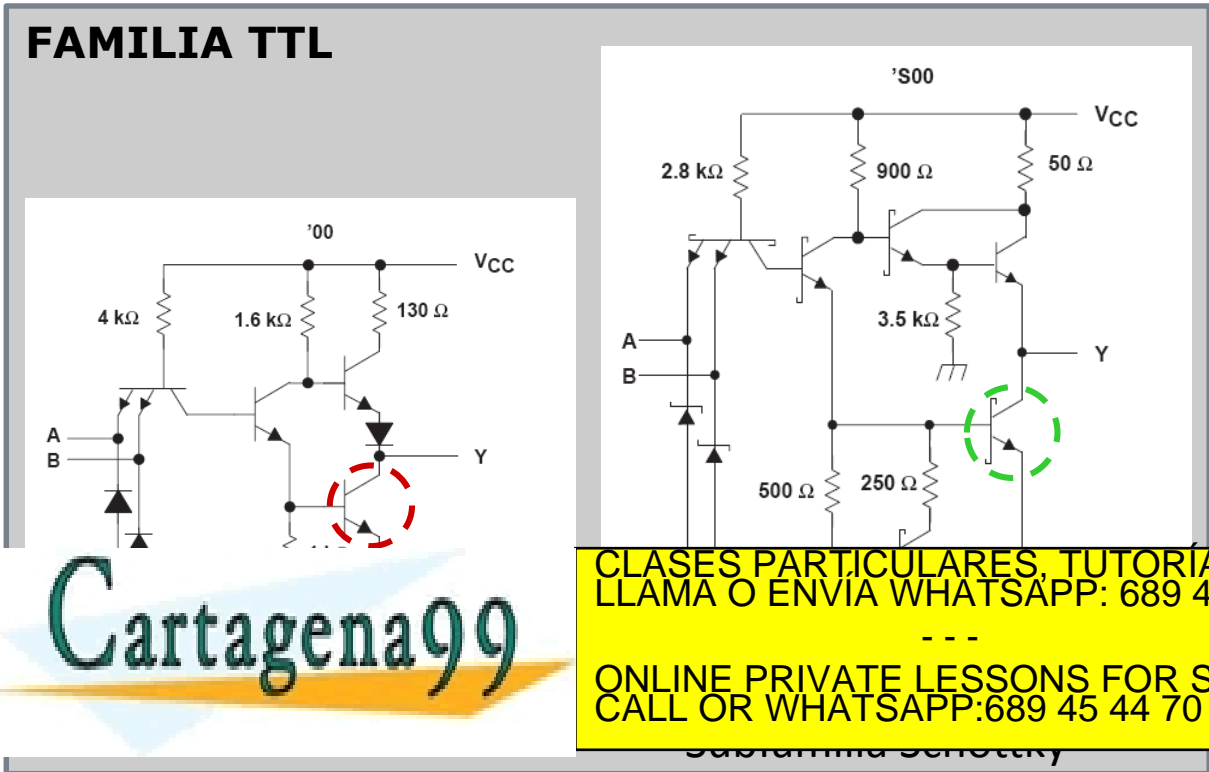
FAMILIA TTL

'00

$V_{CC}$

4 kΩ

1.6 kΩ

130 Ω

A

B

Y

'S00

$V_{CC}$

2.8 kΩ

900 Ω

50 Ω

3.5 kΩ

A

B

Y

500 Ω

250 Ω

Cartagena99

CLASES PARTICULARES, TUTORÍA
LLAMA O ENVÍA WHATSAPP: 689 4
- - -
ONLINE PRIVATE LESSONS FOR S
CALL OR WHATSAPP:689 45 44 70

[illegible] Schottky